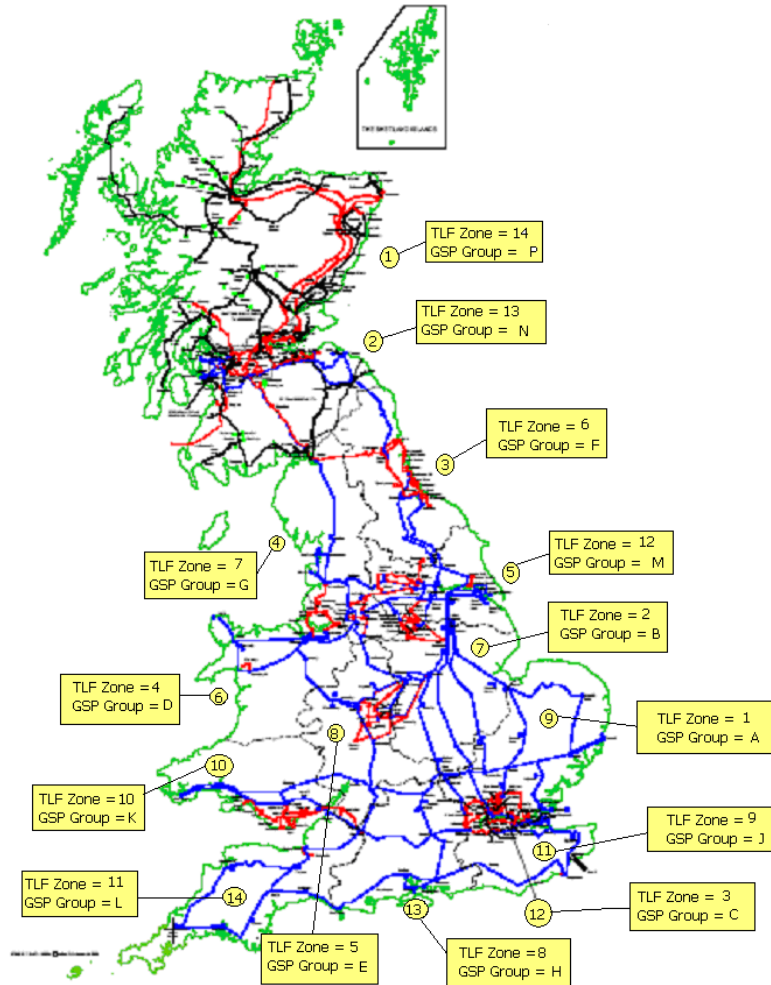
THE SHETLAND ISLANDS

1
TLF Zone = 14
GSP Group = P

2
TLF Zone = 13
GSP Group = N

3
TLF Zone = 6
GSP Group = F

4
TLF Zone = 7
GSP Group = G

5
TLF Zone = 12
GSP Group = M

7
TLF Zone = 2
GSP Group = B

6
TLF Zone = 4
GSP Group = D

9
TLF Zone = 1
GSP Group = A

8

10
TLF Zone = 10
GSP Group = K

11
TLF Zone = 9
GSP Group = J

14
TLF Zone = 11
GSP Group = L

12
TLF Zone = 3
GSP Group = C

13
TLF Zone = 5
GSP Group = E

TLF Zone = 8
GSP Group = H